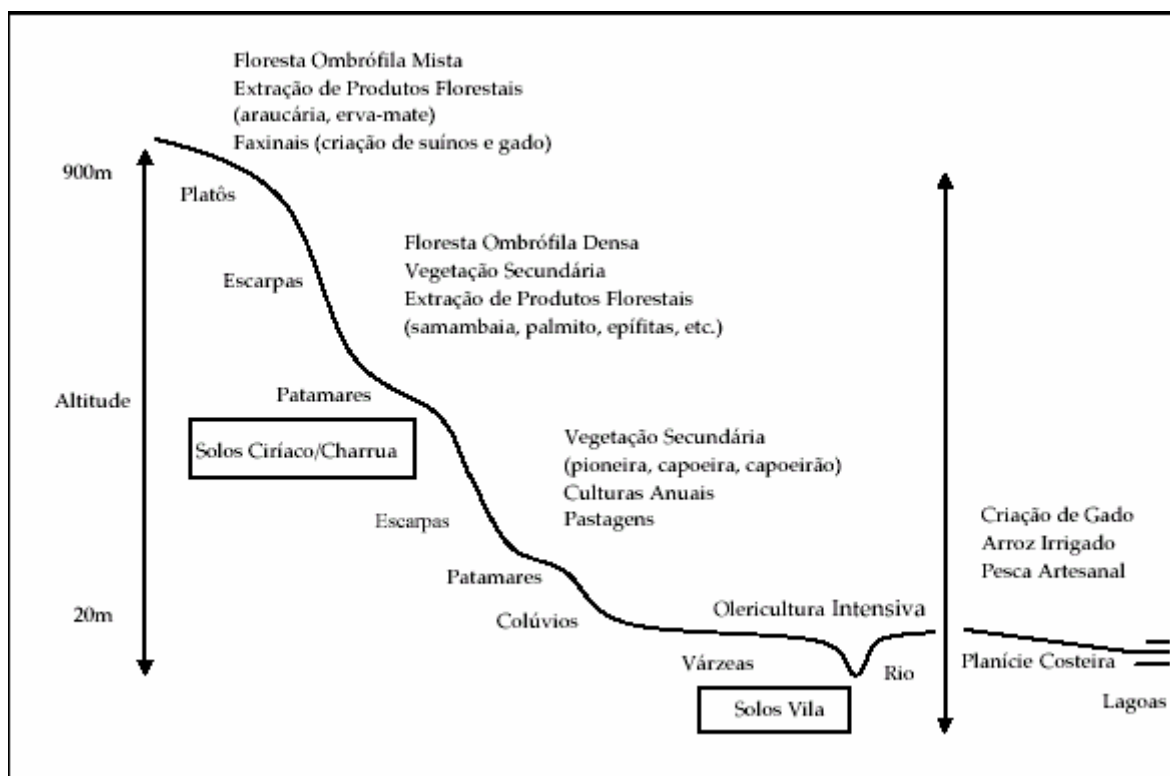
Floresta Ombrófila Mista
Extração de Produtos Florestais
(araucária, erva-mate)
Faxinais (criação de suínos e gado)

900m

Platôs

Escarpas

Floresta Ombrófila Densa
Vegetação Secundária
Extração de Produtos Florestais
(samambaia, palmito, epífitas, etc.)

Altitude

Patamares

Solos Ciríaco/Charrua

Vegetação Secundária
(pioneira, capoeira, capoeirão)
Culturas Anuais
Pastagens

Escarpas

Criação de Gado
Arroz Irrigado
Pesca Artesanal

Patamares

20m

Colúvios

Olericultura Intensiva

Várzeas

Rio

Planície Costeira

Solos Vila

Lagoas